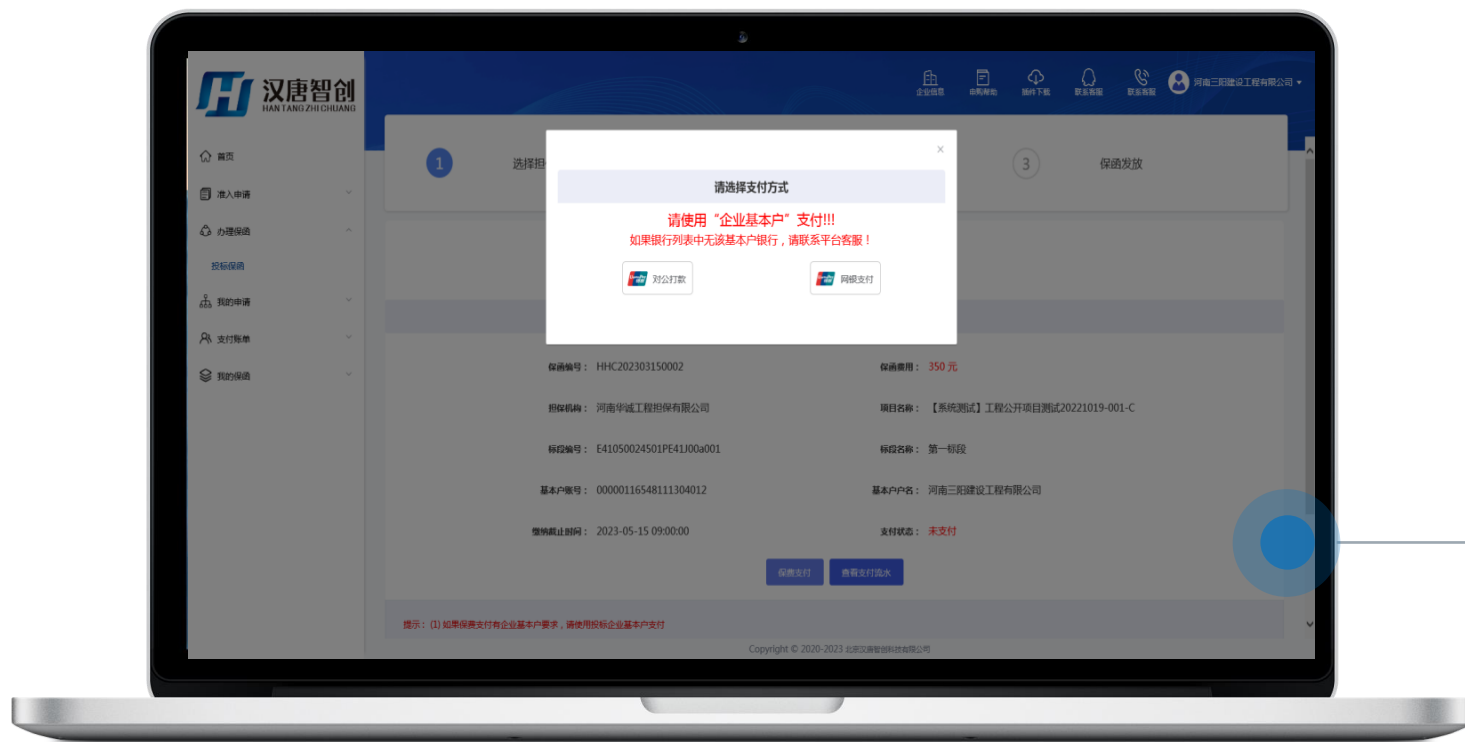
汉唐智创
HAN TANG ZHI CHUANG

企业信息 　申购帮助 　插件下载 　联系客服 　联系客服 　河南三阳建设工程有限公司

首页
准入申请
办理保函
投标保函
我的申请
支付账单
我的保函

1 选择担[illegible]
3 保函发放

×
请选择支付方式
请使用“企业基本户”支付!!!
如果银行列表中无该基本户银行，请联系平台客服！
对公打款
网银支付

保函编号： HHC202303150002
保函费用： 350 元
担保机构： 河南华诚工程担保有限公司
项目名称： 【系统测试】工程公开项目测试20221019-001-C
标段编号： E41050024501PE41J00a001
标段名称： 第一标段
基本户账号： 00000116548111304012
基本户户名： 河南三阳建设工程有限公司
缴纳截止时间： 2023-05-15 09:00:00
支付状态： 未支付

保费支付
查看支付流水

提示： (1) 如果保费支付有企业基本户要求，请使用投标企业基本户支付

Copyright © 2020-2023 北京汉唐智创科技有限公司